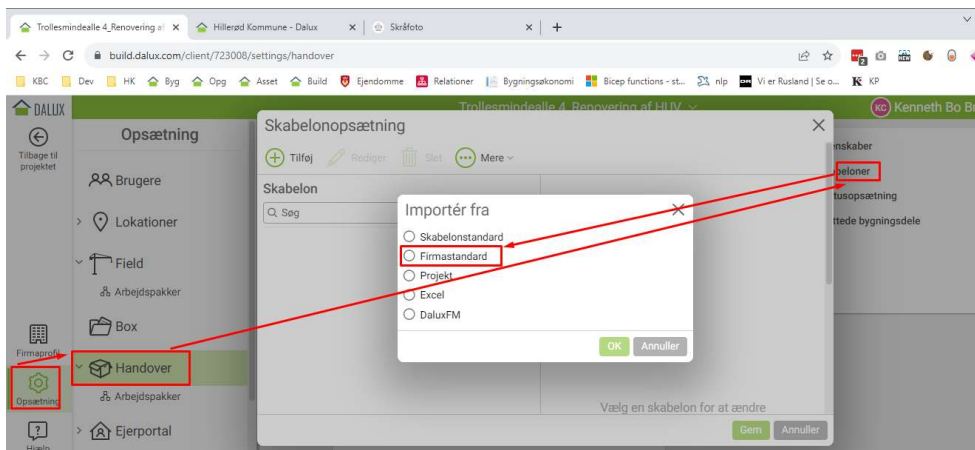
Trollesmindealle 4_Renovering af × | Hillerød Kommune - Dalux × | Skråfoto × | +

build.dalux.com/client/723008/settings/handover

KBC | Dev | HK | Byg | Opg | Asset | Build | Ejendomme | Relationer | Bygningsøkonomi | Bicep functions - st... | nlp | Vi er Rusland | Se o... | KP

DALUX

Trollesmindealle 4_Renovering af HUV

KC Kenneth Bo B

Tilbage til projektet

Opsætning

Brugere

Lokationer

Field

Arbejdspakker

Box

Handover

Arbejdspakker

Ejerportal

Firmaprofil

Opsætning

Hjælp

Skabelonopsætning

Tilføj | Rediger | Slet | Mere

Skabelon

Søg

Vælg en skabelon for at ændre

Gem | Annuller

nskaber

beloner

tusopsætning

ttede bygningsdele

Importér fra

Skabelonstandard

Firmastandard

Projekt

Excel

DaluxFM

OK | Annuller